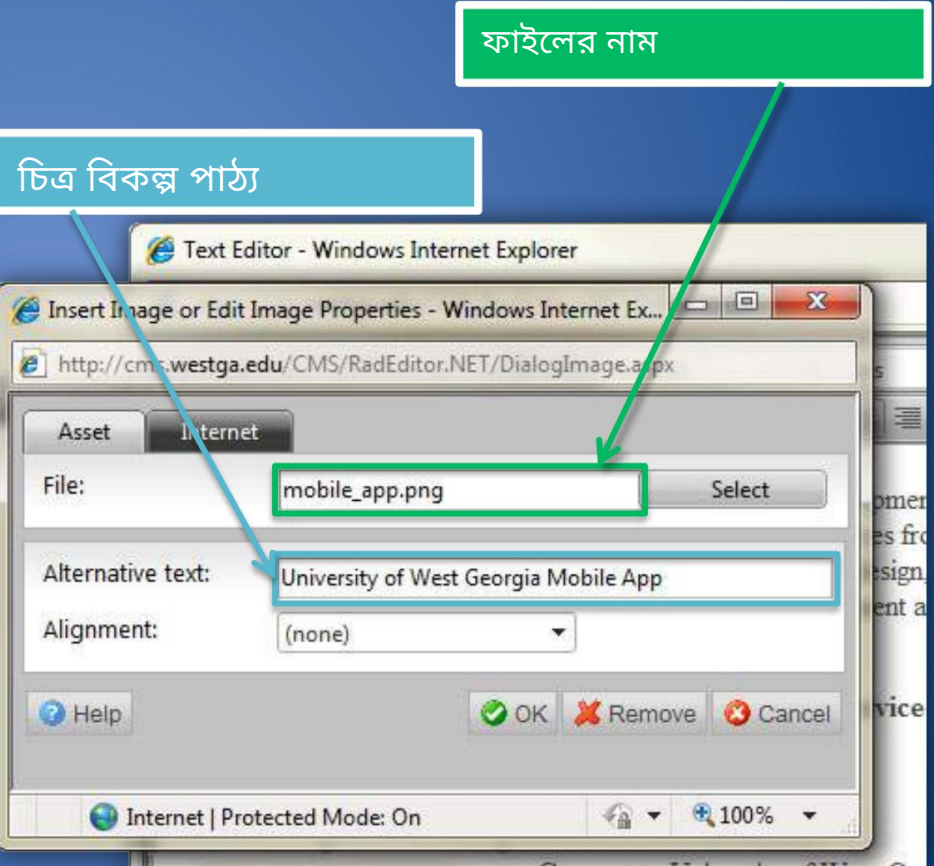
ফাইলের নাম

চিত্র বিকল্প পাঠ্য

Text Editor - Windows Internet Explorer

Insert Image or Edit Image Properties - Windows Internet Ex...

http://cms.westga.edu/CMS/RadEditor.NET/DialogImage.aspx

Asset Internet

File: mobile_app.png Select

Alternative text: University of West Georgia Mobile App

Alignment: (none)

Help OK Remove Cancel

Internet | Protected Mode: On 100%

s
omen
es fr
esign
ent a
vice